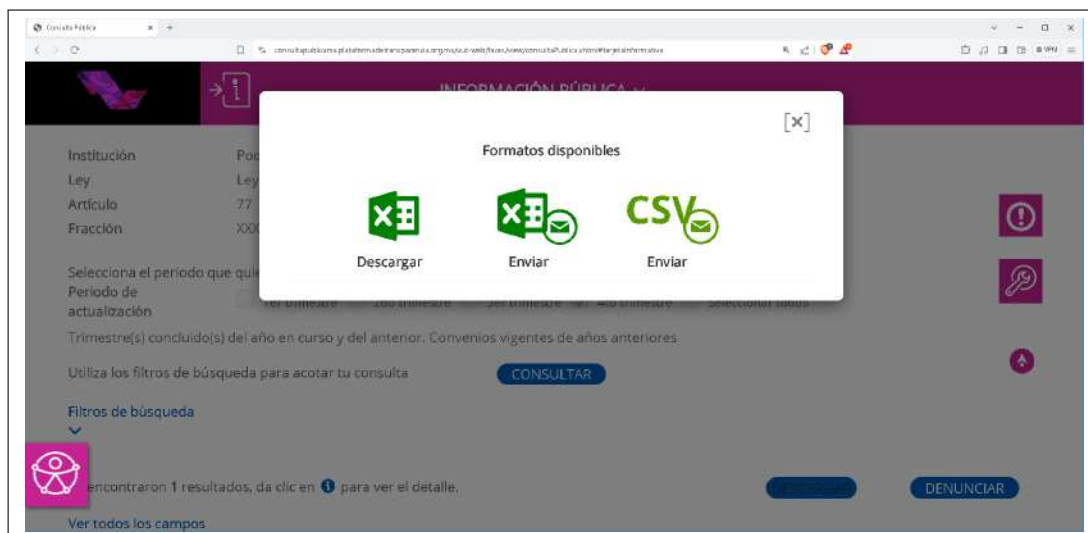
Consulta Pública

consultapublicamx.plataformadetransparencia.org.mx/vut-web/faces/view/consultaPublica.xhtml#tarjetaInformativa

VPN

INFORMACIÓN PÚBLICA

Institución Poc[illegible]
Ley Ley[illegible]
Artículo 77
Fracción XX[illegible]

Selecciona el periodo que qui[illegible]
Periodo de actualización 1er trimestre 2do trimestre 3er trimestre 4to trimestre Seleccionar todos

Trimestre(s) concluido(s) del año en curso y del anterior. Convenios vigentes de años anteriores

Utiliza los filtros de búsqueda para acotar tu consulta CONSULTAR

Filtros de búsqueda

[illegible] encontraron 1 resultados, da clic en para ver el detalle. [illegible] DENUNCIAR

Ver todos los campos

[x]

Formatos disponibles

Descargar Enviar CSV Enviar